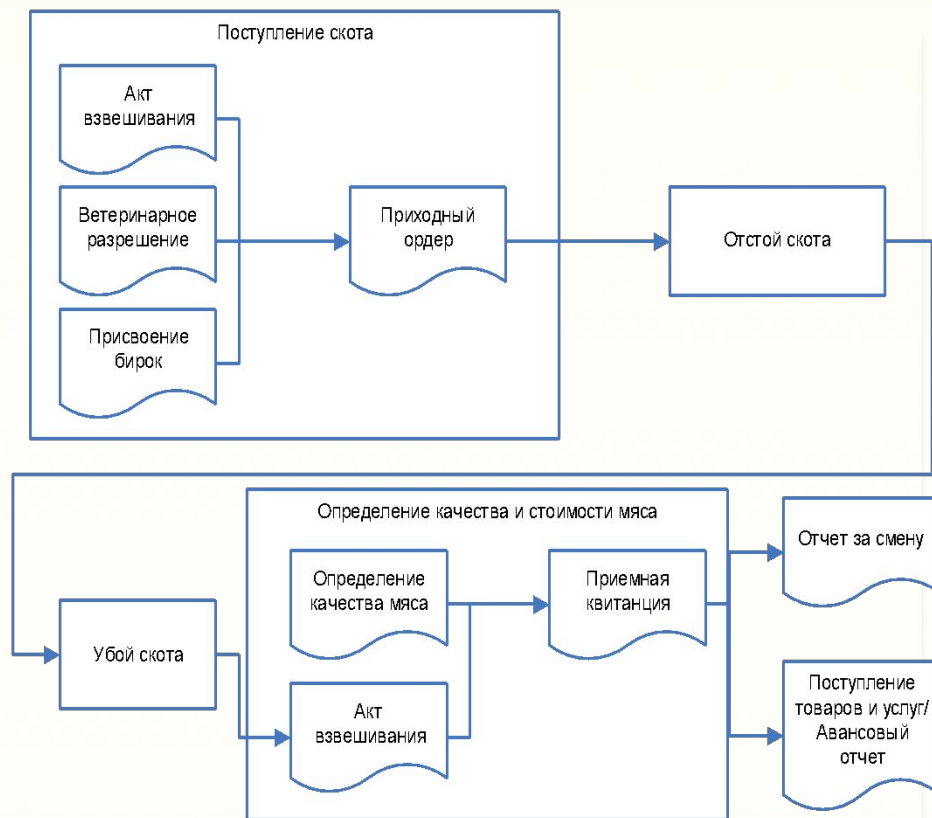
Поступление скота

Акт взвешивания

Ветеринарное разрешение

Присвоение бирок

Приходный ордер

Отстой скота

Убой скота

Определение качества и стоимости мяса

Определение качества мяса

Акт взвешивания

Приемная квитанция

Отчет за смену

Поступление товаров и услуг/ Авансовый отчет